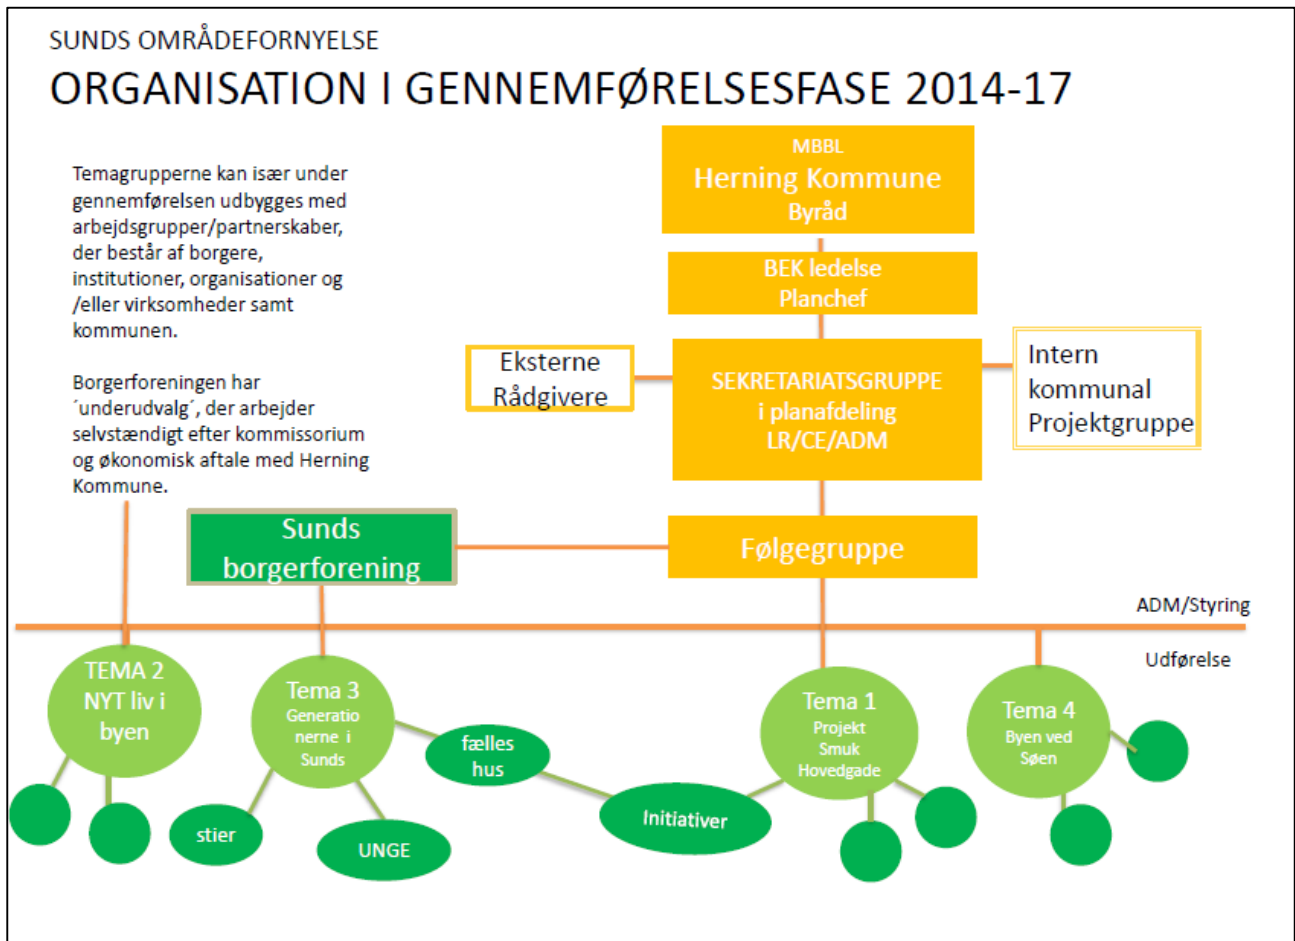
SUNDS OMRÅDEFORNYELSE

ORGANISATION I GENNEMFØRELSESFASE 2014-17

Temagrupperne kan især under gennemførelsen udbygges med arbejdsgrupper/partnerskaber, der består af borgere, institutioner, organisationer og /eller virksomheder samt kommunen.

Borgerforeningen har ´underudvalg´, der arbejder selvstændigt efter kommissorium og økonomisk aftale med Herning Kommune.

MBBL
Herning Kommune
Byråd

BEK ledelse
Planchef

Eksterne Rådgivere

SEKRETARIATSGRUPPE
i planafdeling
LR/CE/ADM

Intern kommunal Projektgruppe

Sunds borgerforening

Følgegruppe

ADM/Styring

Udførelse

TEMA 2
NYT liv i byen

Tema 3
Generationerne i Sunds

fælles hus

Initiativer

Tema 1
Projekt Smuk Hovedgade

Tema 4
Byen ved Søen

stier

UNGE